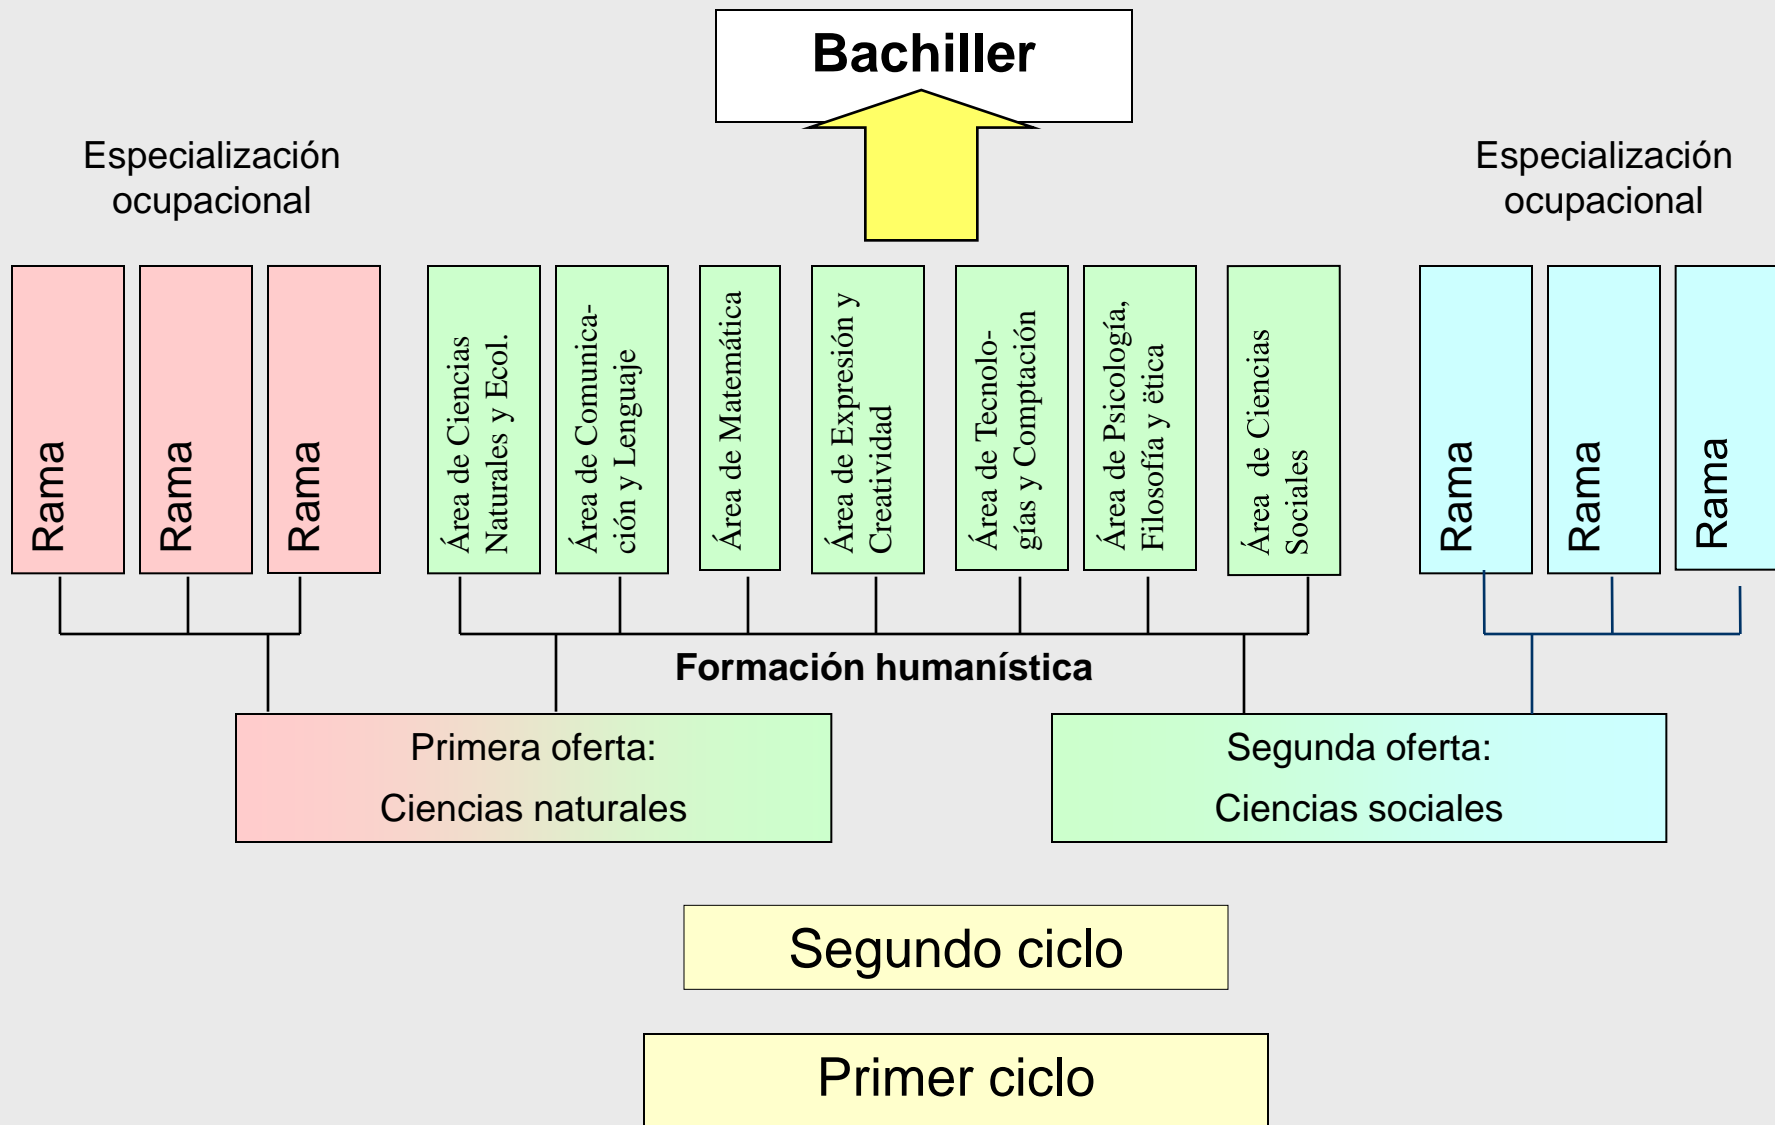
Bachiller

Especialización ocupacional

Especialización ocupacional

Rama

Rama

Rama

Área de Ciencias Naturales y Ecol.

Área de Comunicación y Lenguaje

Área de Matemática

Área de Expresión y Creatividad

Área de Tecnologías y Comptación

Área de Psicología, Filosofía y ética

Área de Ciencias Sociales

Rama

Rama

Rama

Formación humanística

Primera oferta:
Ciencias naturales

Segunda oferta:
Ciencias sociales

Segundo ciclo

Primer ciclo